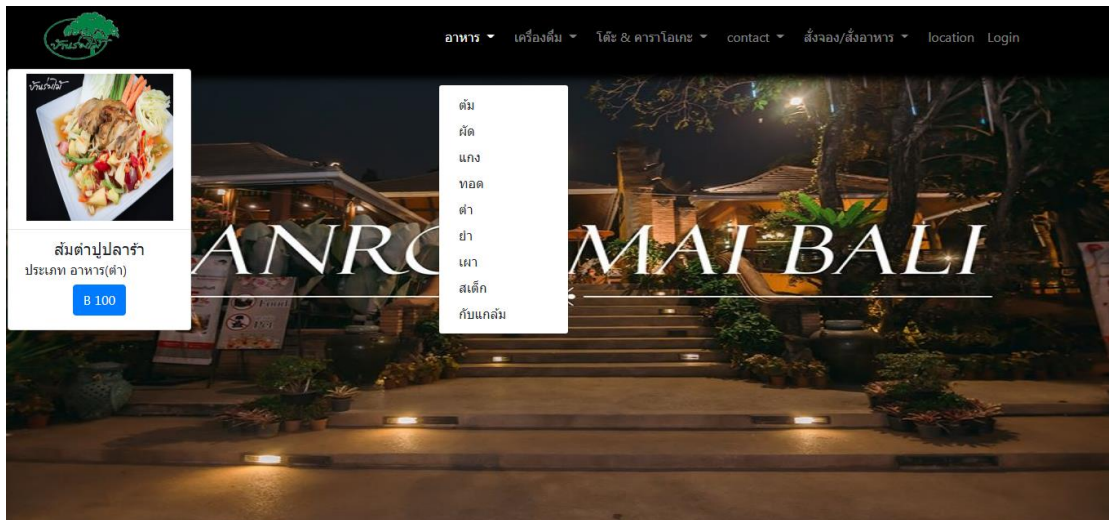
บ้านร่มไม้

อาหาร ▾ เครื่องดื่ม ▾ โต๊ะ & คาราโอเกะ ▾ contact ▾ สั่งจอง/สั่งอาหาร ▾ location Login

บ้านร่มไม้

ส้มตำปูปลาร้า
ประเภท อาหาร(ตำ)
B 100

ต้ม
ผัด
แกง
ทอด
ตำ
ยำ
เผา
สเต็ก
กับแกล้ม

ANRO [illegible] MAI BALI

Food
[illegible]